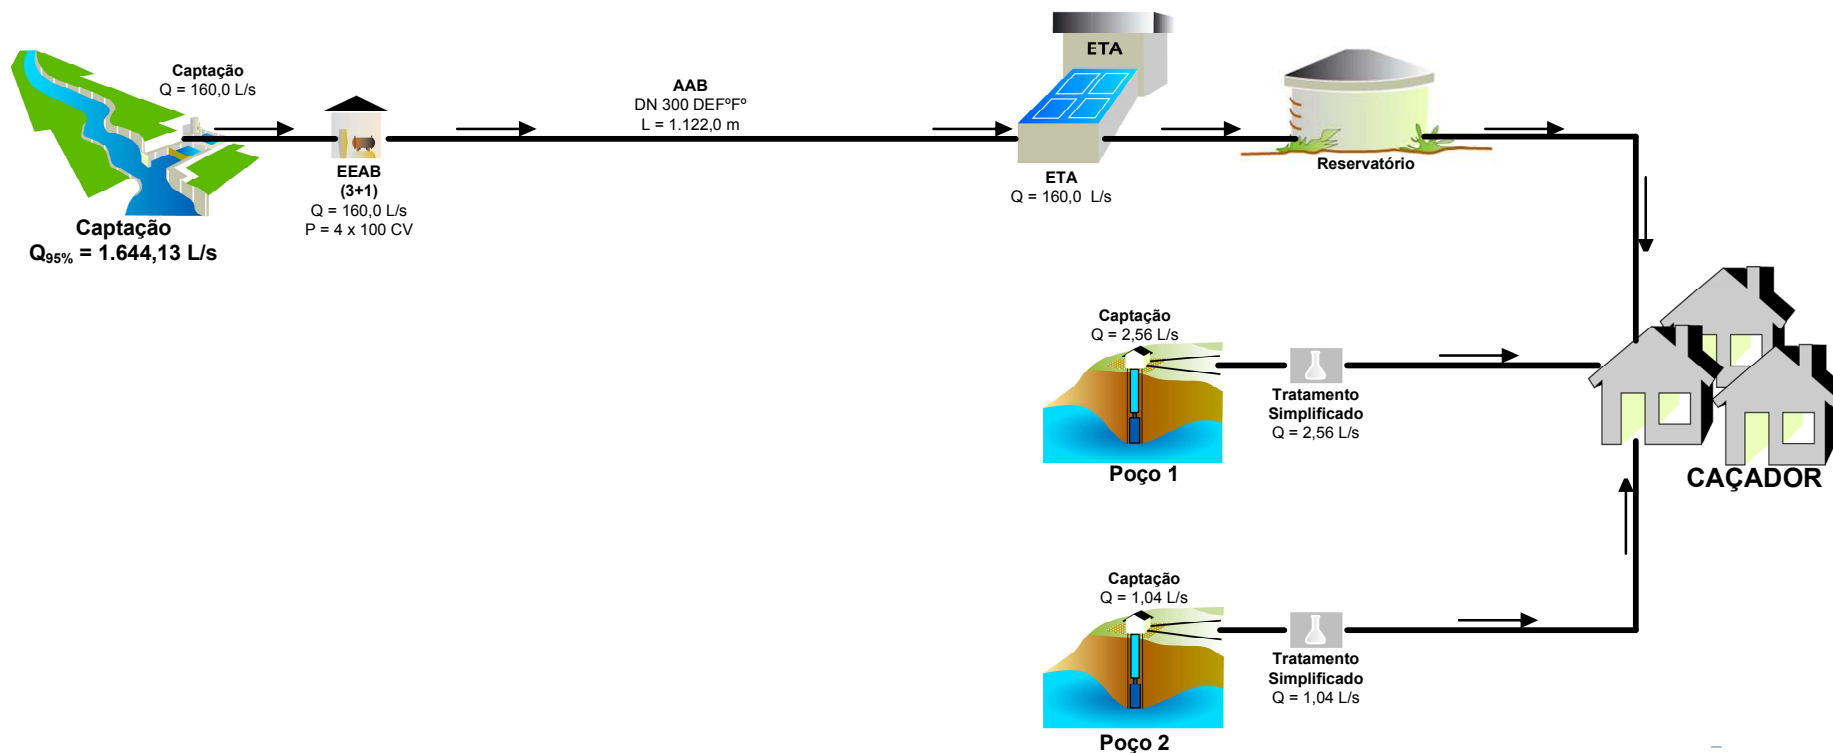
Captação
Q = 160,0 L/s

AAB
DN 300 DEFºFº
L = 1.122,0 m

ETA

EEAB
(3+1)
Q = 160,0 L/s
P = 4 x 100 CV

Captação
$Q_{95\%}$ = 1.644,13 L/s

ETA
Q = 160,0 L/s

Reservatório

Captação
Q = 2,56 L/s

Tratamento
Simplificado
Q = 2,56 L/s

Poço 1

CAÇADOR

Captação
Q = 1,04 L/s

Tratamento
Simplificado
Q = 1,04 L/s

Poço 2